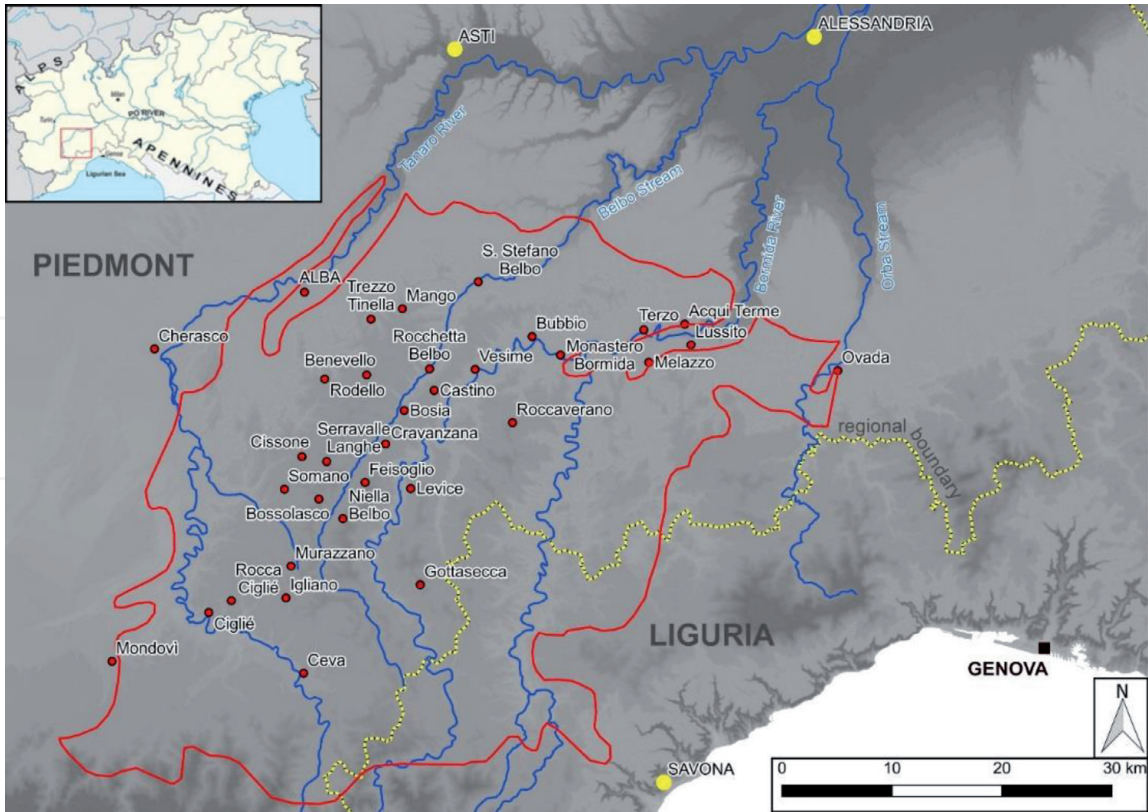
ALPS
Milan
PO RIVER
APENNINES
Ligurian Sea
ASTI
ALESSANDRIA
Tanaro River
Belbo Stream
Bormida River
Orba Stream
PIEDMONT
S. Stefano Belbo
ALBA
Trezzo Tinella
Mango
Cherasco
Rocchetta Belbo
Bubbio
Terzo
Acqui Terme
Lussito
Monastero Bormida
Melazzo
Ovada
Benevello
Rodello
Vesime
Castino
Bosia
Roccaverano
regional boundary
Cissone
Serravalle Langhe
Cravanzana
Somano
Feisoglio
Niella Belbo
Levice
Bossolasco
Murazzano
Rocca Ciglié
Igliano
Gottasecca
Ciglié
Mondovì
Ceva
LIGURIA
GENOVA
SAVONA
N
0
10
20
30 km